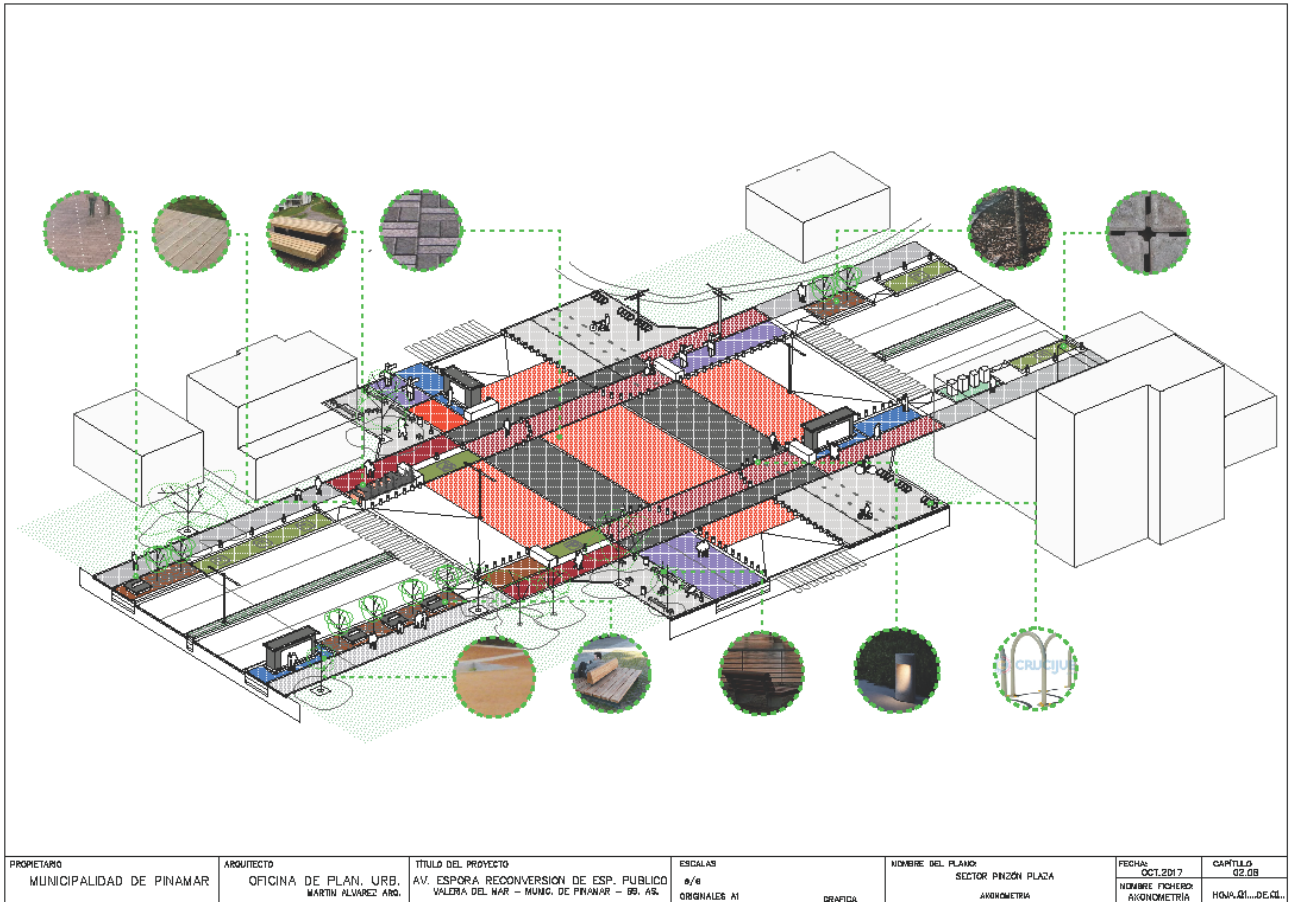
CRUCIJUE

| PROPIETARIO | ARQUITECTO | TITULO DEL PROYECTO | ESCALAS | NOMBRE DEL PLANO: | FECHA: | CAPITULO |
|---|---|---|---|---|---|---|
| MUNICIPALIDAD DE PINAMAR | OFICINA DE PLAN. URB. MARTIN ALVAREZ ARQ. | AV. ESPORA RECONVERSION DE ESP. PUBLICO VALERIA DEL MAR - MUNIC. DE PINAMAR - BS. AS. | s/e ORIGINALES A1 GRAFICA | SECTOR PINZON PLAZA AXONOMETRIA | OCT.2017 NOMBRE FICHERO: AXONOMETRIA | 02.08 HOJA 01 DE 01 |